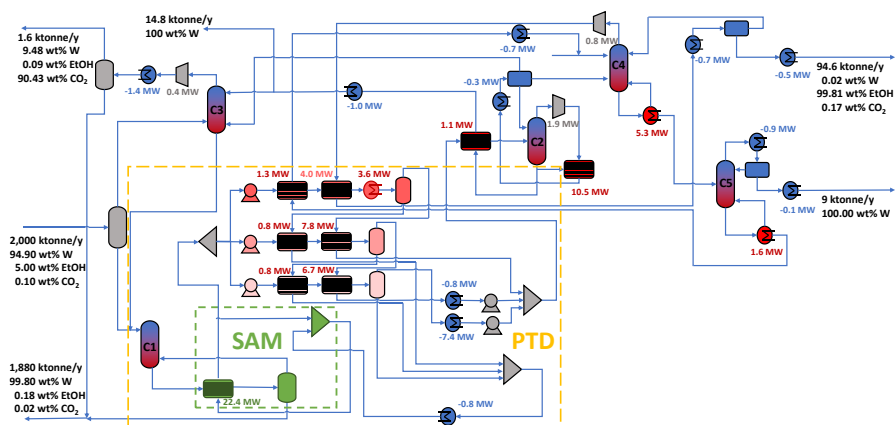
1.6 ktonne/y
9.48 wt% W
0.09 wt% EtOH
90.43 wt% $CO_2$

14.8 ktonne/y
100 wt% W

-1.4 MW
0.4 MW
C3
-1.0 MW

0.8 MW
-0.7 MW
C4
-0.3 MW
-0.7 MW
-0.5 MW

94.6 ktonne/y
0.02 wt% W
99.81 wt% EtOH
0.17 wt% $CO_2$

1.9 MW
1.1 MW
C2
5.3 MW
10.5 MW

-0.9 MW
C5
-0.1 MW
1.6 MW

9 ktonne/y
100.00 wt% W

1.3 MW
4.0 MW
3.6 MW
0.8 MW
7.8 MW
0.8 MW
6.7 MW

2,000 ktonne/y
94.90 wt% W
5.00 wt% EtOH
0.10 wt% $CO_2$

-0.8 MW
-7.4 MW

SAM
PTD
C1

1,880 ktonne/y
99.80 wt% W
0.18 wt% EtOH
0.02 wt% $CO_2$

22.4 MW
-0.8 MW